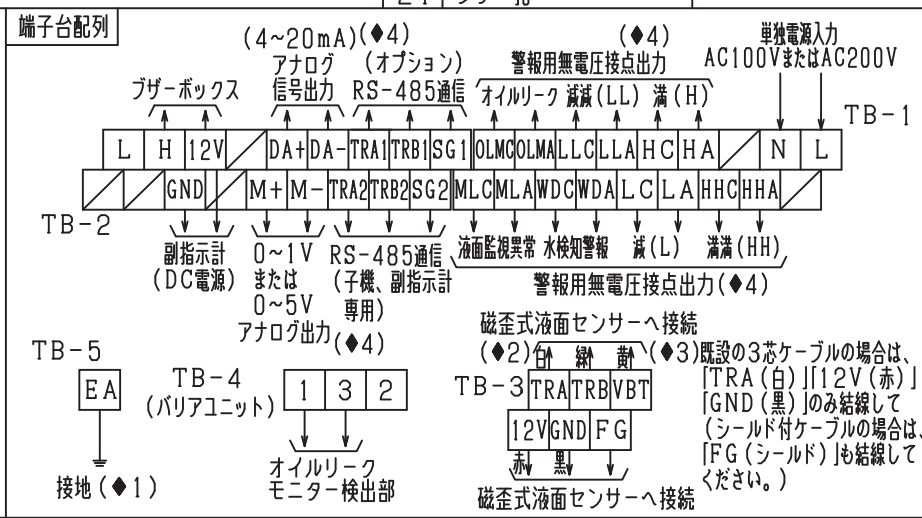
端子台配列

(4~20mA)(◆4)
アナログ 信号出力
(オプション) RS-485通信
ブザーボックス
(◆4) 警報用無電圧接点出力
オイルリーク 減減(LL) 満(H)
単独電源入力 AC100VまたはAC200V

TB-1

| L | H | 12V | | DA+ | DA- | TRA1 | TRB1 | SG1 | OLMC | OLMA | LLC | LLA | HC | HA | | N | L |
|---|---|---|---|---|---|---|---|---|---|---|---|---|---|---|---|---|---|

| | | GND | | M+ | M- | TRA2 | TRB2 | SG2 | MLC | MLA | WDC | WDA | LC | LA | HHC | HHA | |
|---|---|---|---|---|---|---|---|---|---|---|---|---|---|---|---|---|---|

TB-2

副指示計 (DC電源)
0~1V または 0~5V アナログ出力
RS-485通信 (子機、副指示計 専用) (◆4)
液面監視異常 水検知警報 減(L) 満満(HH)
警報用無電圧接点出力(◆4)

磁歪式液面センサーへ接続
(◆2) 白 緑 黄 (◆3)既設の3芯ケーブルの場合は、「TRA(白)」「12V(赤)」「GND(黒)」のみ結線して(シールド付ケーブルの場合は、「FG(シールド)」も結線してください。)

TB-5
EA
接地(◆1)

TB-4 (バリアユニット)
| 1 | 3 | 2 |
|---|---|---|
オイルリーク モニター検出部

TB-3
| TRA | TRB | VBT |
|---|---|---|
| 12V | GND | FG |
赤 黒
磁歪式液面センサーへ接続